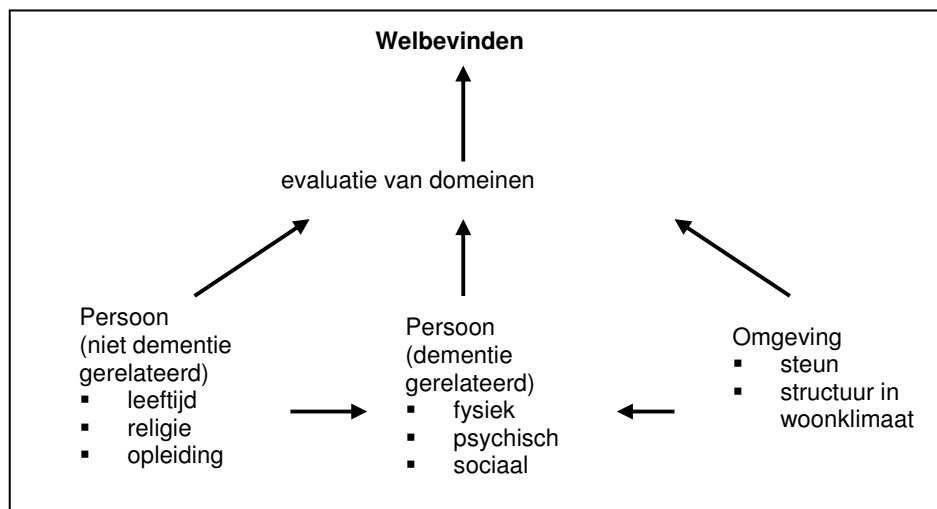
**Welbevinden**

evaluatie van domeinen

Persoon (niet dementie gerelateerd)
- leeftijd
- religie
- opleiding

Persoon (dementie gerelateerd)
- fysiek
- psychisch
- sociaal

Omgeving
- steun
- structuur in woonklimaat